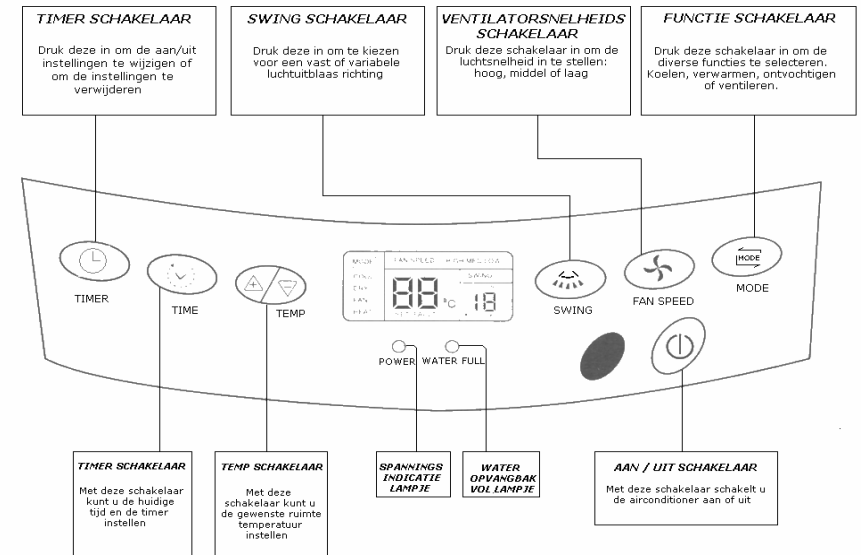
TIMER SCHAKELAAR

Druk deze in om de aan/uit instellingen te wijzigen of om de instellingen te verwijderen

SWING SCHAKELAAR

Druk deze in om te kiezen voor een vast of variabele luchtuitblaas richting

VENTILATORSNELHEIDS SCHAKELAAR

Druk deze schakelaar in om de luchtsnelheid in te stellen: hoog, middel of laag

FUNCTIE SCHAKELAAR

Druk deze schakelaar in om de diverse functies te selecteren. Koelen, verwarmen, ontvochtigen of ventileren.

TIMER

TIME

TEMP

88 °C 18

SWING

FAN SPEED

MODE

MODE

POWER

WATER FULL

TIMER SCHAKELAAR

Met deze schakelaar kunt u de huidige tijd en de timer instellen

TEMP SCHAKELAAR

Met deze schakelaar kunt u de gewenste ruimte temperatuur instellen

SPANNINGS INDICATIE LAMPJE

WATER OPVANGBAK VOL LAMPJE

AAN / UIT SCHAKELAAR

Met deze schakelaar schakelt u de airconditioner aan of uit